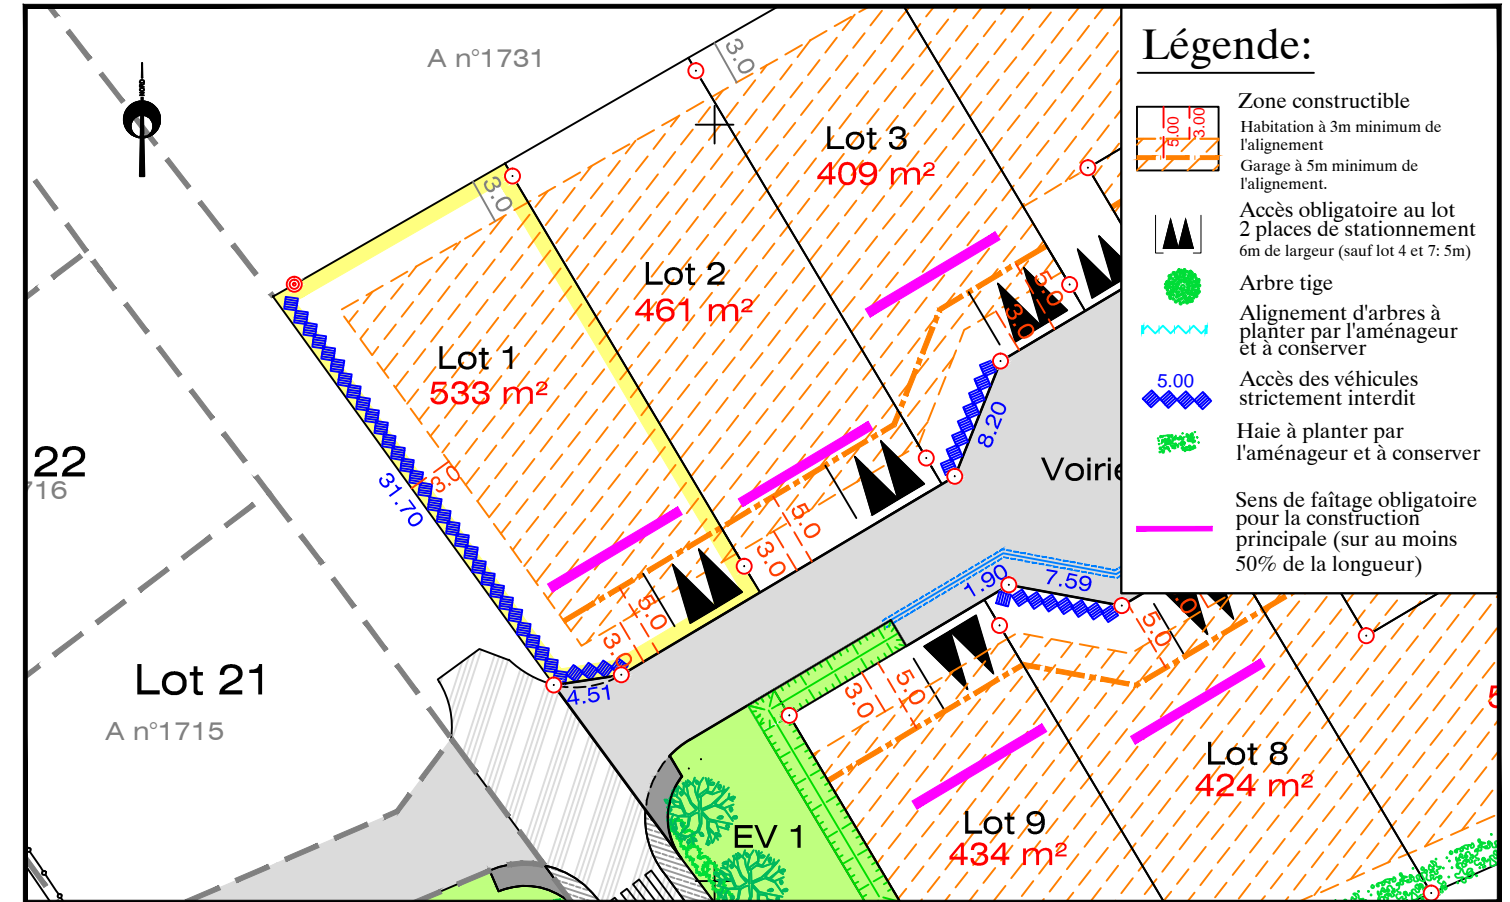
A n°1731

Lot 3
409 m²

Lot 2
461 m²

Lot 1
533 m²

22
716

Lot 21
A n°1715

Voirie

EV 1

Lot 9
434 m²

Lot 8
424 m²

3.0
3.0
3.0
5.0
3.0
5.0
3.0
5.0
3.0
5.0
3.0
5.0
3.0
5.0
3.0
5.0
31.70
4.51
8.20
1.90
7.59

Légende:

Zone constructible
5.00
3.00
Habitation à 3m minimum de l'alignement
Garage à 5m minimum de l'alignement.

Accès obligatoire au lot
2 places de stationnement
6m de largeur (sauf lot 4 et 7: 5m)

Arbre tige

Alignement d'arbres à planter par l'aménageur et à conserver

5.00
Accès des véhicules strictement interdit

Haie à planter par l'aménageur et à conserver

Sens de faîtage obligatoire pour la construction principale (sur au moins 50% de la longueur)